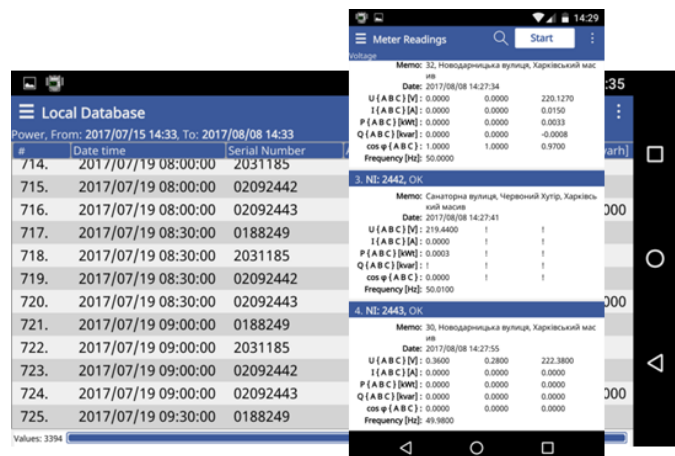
Local Database

Power, From: 2017/07/15 14:33, To: 2017/08/08 14:33

| # | Date time | Serial Number |
|---|---|---|
| 714. | 2017/07/19 08:00:00 | 2031185 |
| 715. | 2017/07/19 08:00:00 | 02092442 |
| 716. | 2017/07/19 08:00:00 | 02092443 |
| 717. | 2017/07/19 08:30:00 | 0188249 |
| 718. | 2017/07/19 08:30:00 | 2031185 |
| 719. | 2017/07/19 08:30:00 | 02092442 |
| 720. | 2017/07/19 08:30:00 | 02092443 |
| 721. | 2017/07/19 09:00:00 | 0188249 |
| 722. | 2017/07/19 09:00:00 | 2031185 |
| 723. | 2017/07/19 09:00:00 | 02092442 |
| 724. | 2017/07/19 09:00:00 | 02092443 |
| 725. | 2017/07/19 09:30:00 | 0188249 |

Values: 3394

:35
varh]
000
000

14:29
Meter Readings
Start
Voltage

Memo: 32, Новодарницька вулиця, Харківський масив
Date: 2017/08/08 14:27:34
U{ABC}[V]: 0.0000 0.0000 220.1270
I{ABC}[A]: 0.0000 0.0000 0.0150
P{ABC}[kWt]: 0.0000 0.0000 0.0033
Q{ABC}[kvar]: 0.0000 0.0000 -0.0008
cos φ{ABC}: 1.0000 1.0000 0.9700
Frequency [Hz]: 50.0000

3. NI: 2442, OK
Memo: Санаторна вулиця, Червоний Хутір, Харківський масив
Date: 2017/08/08 14:27:41
U{ABC}[V]: 219.4400 ! !
I{ABC}[A]: 0.0000 ! !
P{ABC}[kWt]: 0.0003 ! !
Q{ABC}[kvar]: ! ! !
cos φ{ABC}: 0.0000 ! !
Frequency [Hz]: 50.0100

4. NI: 2443, OK
Memo: 30, Новодарницька вулиця, Харківський масив
Date: 2017/08/08 14:27:55
U{ABC}[V]: 0.3600 0.2800 222.3800
I{ABC}[A]: 0.0000 0.0000 0.0000
P{ABC}[kWt]: 0.0000 0.0000 0.0000
Q{ABC}[kvar]: 0.0000 0.0000 0.0000
cos φ{ABC}: 0.0000 0.0000 0.0000
Frequency [Hz]: 49.9800